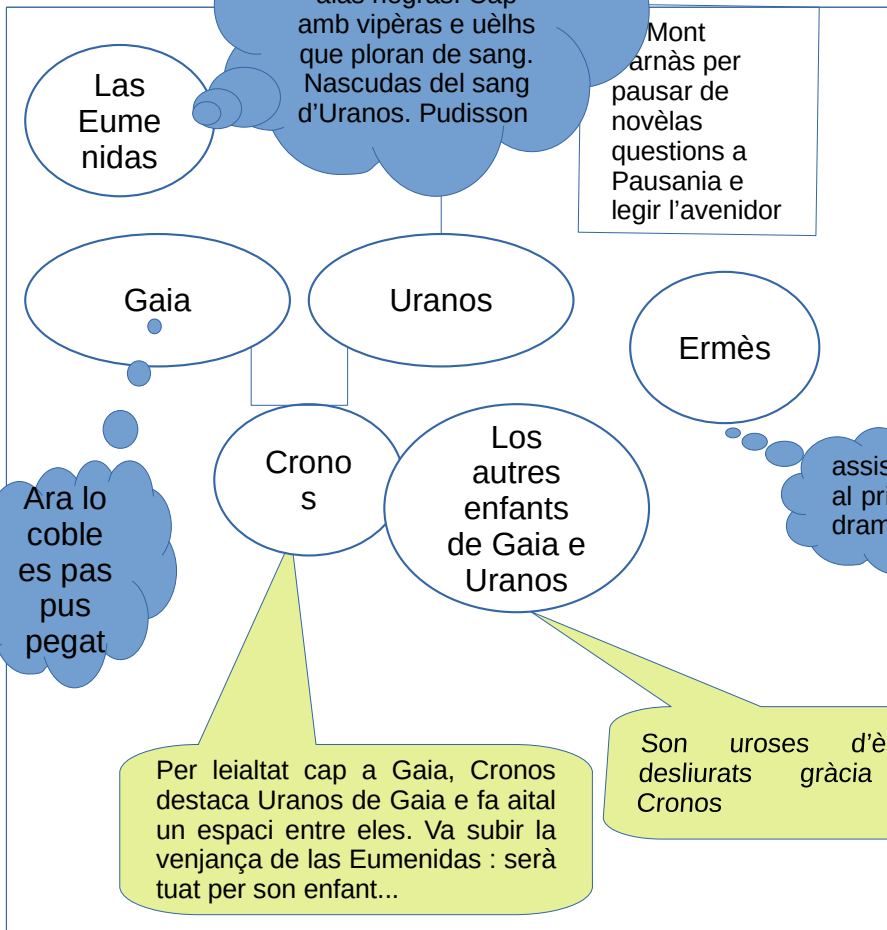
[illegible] amb vipèras e uèlhs que ploran de sang. Nascudas del sang d'Uranos. Pudisson

Las Eume nidas

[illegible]Mont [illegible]arnàs per pausar de novèlas questions a Pausania e legir l'avenidor

Gaia

Uranos

Ermès

Crono s

Los autres enfants de Gaia e Uranos

Ara lo coble es pas pus pegat

assis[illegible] al pri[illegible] dram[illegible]

Per leialtat cap a Gaia, Cronos destaca Uranos de Gaia e fa aital un espaci entre eles. Va subir la venjança de las Eumenidas : serà tuat per son enfant...

Son uroses d'è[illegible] desliurats gràcia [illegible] Cronos